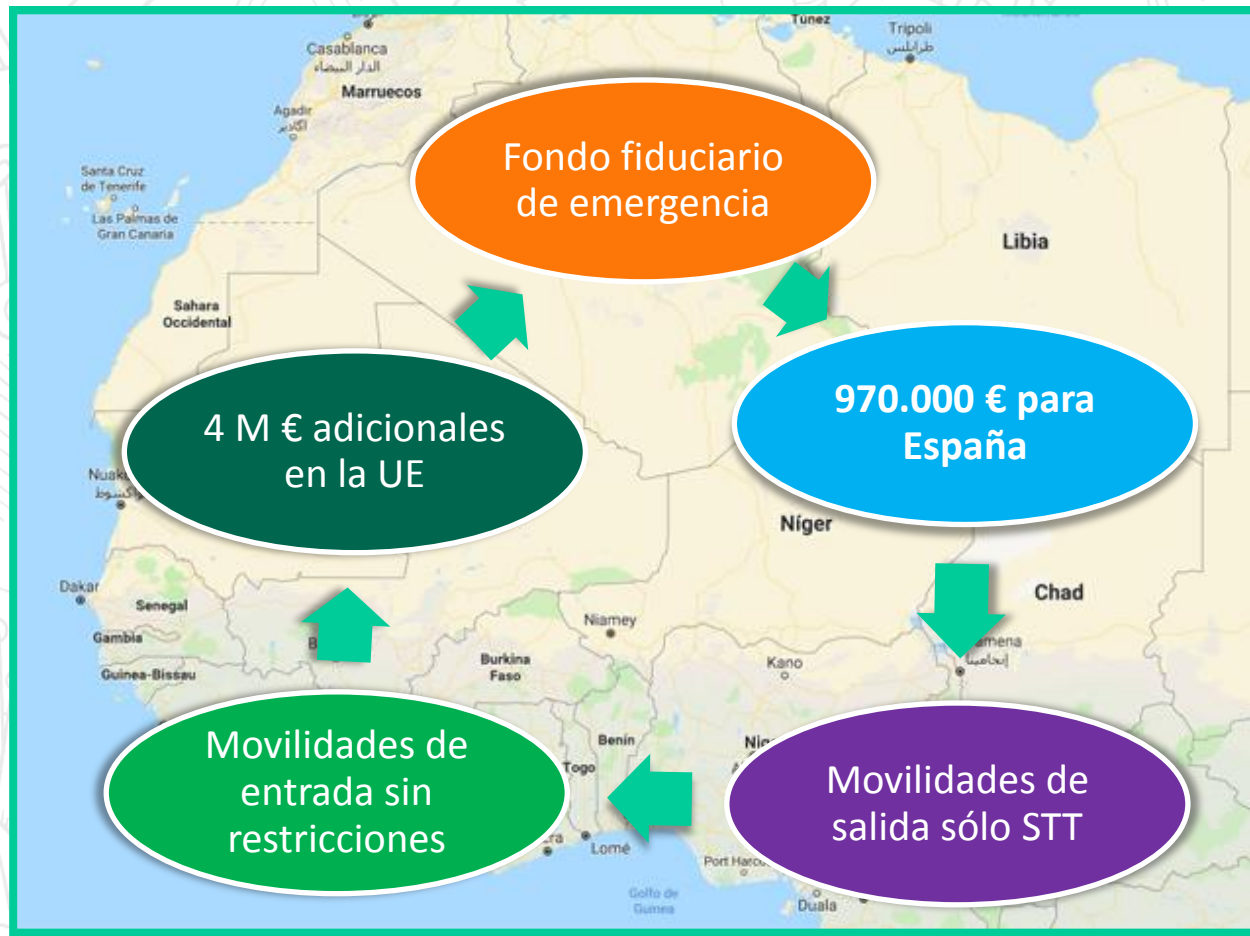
Túnez
Trípoli
طرابلس
Casablanca
الدار البيضاء
Marruecos
Agadir
أكادير
Santa Cruz de Tenerife
Las Palmas de Gran Canaria
Sahara Occidental
Libia

Fondo fiduciario de emergencia

970.000 € para España

4 M € adicionales en la UE

Nuak
نواكشوط
Níger
Dakar
Senegal
Gambia
Guinea-Bissau
Niamey
Chad
Yamena
إنجامينا
Kano
Burkina Faso
Benín
Togo
Lomé
Port Harco
Golfo de Guinea
Duala

Movilidades de entrada sin restricciones

Movilidades de salida sólo STT